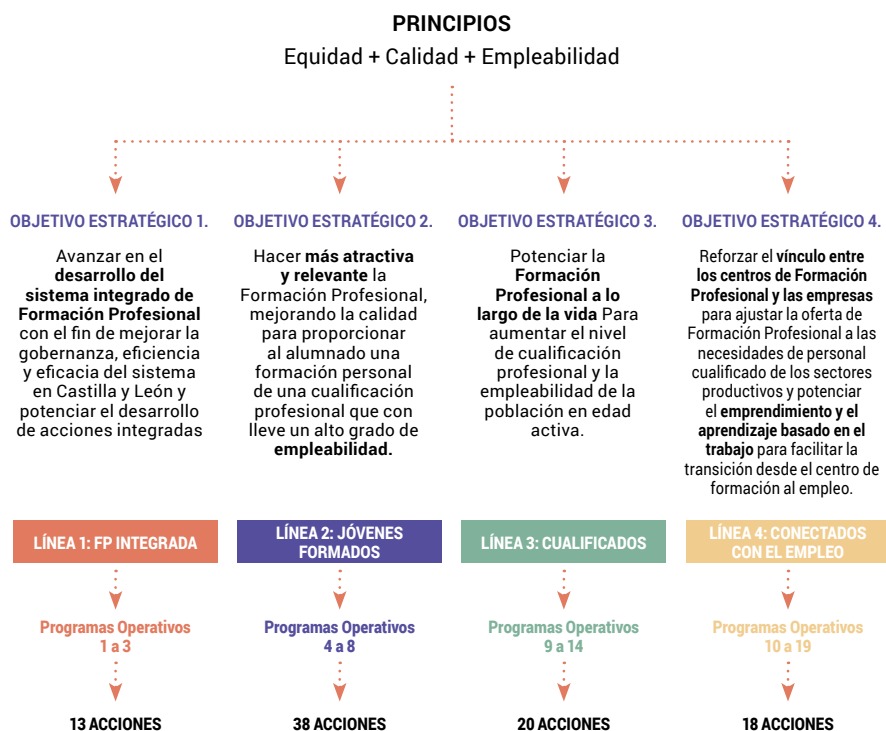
PRINCIPIOS
Equidad + Calidad + Empleabilidad

OBJETIVO ESTRATÉGICO 1.

Avanzar en el **desarrollo del sistema integrado de Formación Profesional** con el fin de mejorar la gobernanza, eficiencia y eficacia del sistema en Castilla y León y potenciar el desarrollo de acciones integradas

LÍNEA 1: FP INTEGRADA

Programas Operativos 1 a 3

13 ACCIONES

OBJETIVO ESTRATÉGICO 2.

Hacer **más atractiva y relevante** la Formación Profesional, mejorando la calidad para proporcionar al alumnado una formación personal de una cualificación profesional que con lleve un alto grado de **empleabilidad.**

LÍNEA 2: JÓVENES FORMADOS

Programas Operativos 4 a 8

38 ACCIONES

OBJETIVO ESTRATÉGICO 3.

Potenciar la **Formación Profesional a lo largo de la vida** Para aumentar el nivel de cualificación profesional y la empleabilidad de la población en edad activa.

LÍNEA 3: CUALIFICADOS

Programas Operativos 9 a 14

20 ACCIONES

OBJETIVO ESTRATÉGICO 4.

Reforzar el **vínculo entre los centros de Formación Profesional y las empresas** para ajustar la oferta de Formación Profesional a las necesidades de personal cualificado de los sectores productivos y potenciar el **emprendimiento y el aprendizaje basado en el trabajo** para facilitar la transición desde el centro de formación al empleo.

LÍNEA 4: CONECTADOS CON EL EMPLEO

Programas Operativos 10 a 19

18 ACCIONES